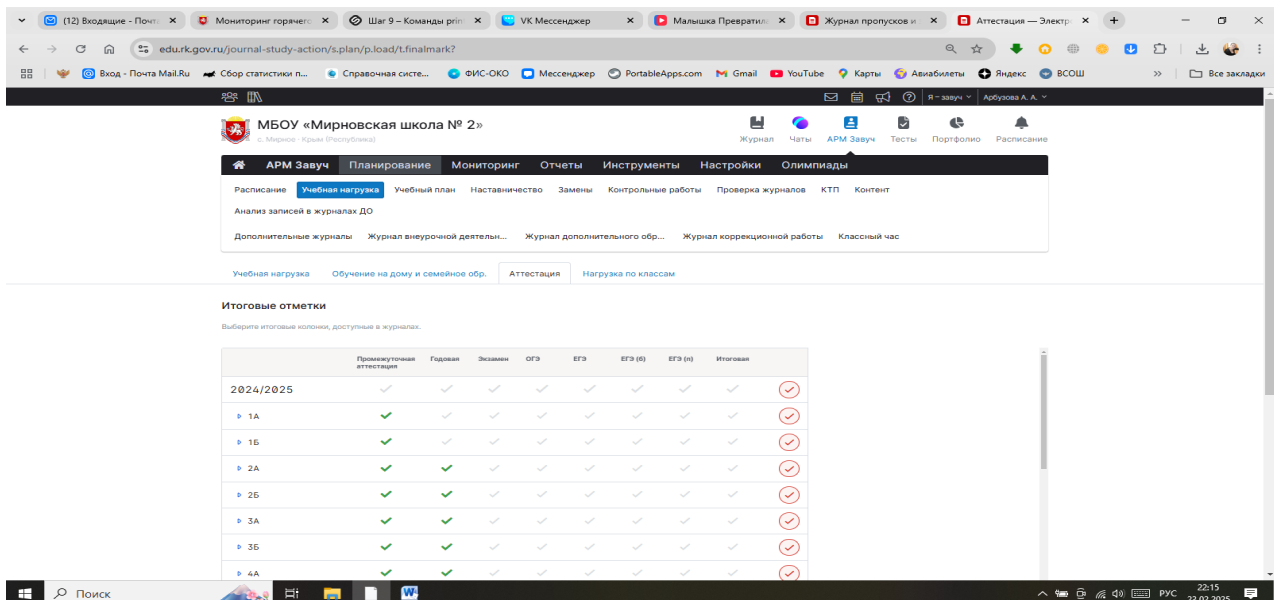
(12) Входящие - Почт ✕ | Мониторинг горячего ✕ | Шаг 9 – Команды prin ✕ | VK Мессенджер ✕ | Малышка Превратил ✕ | Журнал пропусков и ✕ | Аттестация — Электр ✕ | +

edu.rk.gov.ru/journal-study-action/s.plan/p.load/t.finalmark?

Вход - Почта Mail.Ru | Сбор статистики п... | Справочная систе... | ФИС-ОКО | Мессенджер | PortableApps.com | Gmail | YouTube | Карты | Авиабилеты | Яндекс | ВСОШ | » | Все закладки

Я - завуч | Арбузова А. А.

МБОУ «Мирновская школа № 2»
с. Мирное · Крым (Республика)

Журнал | Чаты | АРМ Завуч | Тесты | Портфолио | Расписание

АРМ Завуч | Планирование | Мониторинг | Отчеты | Инструменты | Настройки | Олимпиады

Расписание | Учебная нагрузка | Учебный план | Наставничество | Замены | Контрольные работы | Проверка журналов | КТП | Контент
Анализ записей в журналах ДО

Дополнительные журналы | Журнал внеурочной деятельн... | Журнал дополнительного обр... | Журнал коррекционной работы | Классный час

Учебная нагрузка | Обучение на дому и семейное обр. | Аттестация | Нагрузка по классам

Итоговые отметки

Выберите итоговые колонки, доступные в журналах.

| | Промежуточная аттестация | Годовая | Экзамен | ОГЭ | ЕГЭ | ЕГЭ (б) | ЕГЭ (п) | Итоговая | |
|---|---|---|---|---|---|---|---|---|---|
| 2024/2025 | ✓ | ✓ | ✓ | ✓ | ✓ | ✓ | ✓ | ✓ | ✓ |
| 1А | ✓ | ✓ | ✓ | ✓ | ✓ | ✓ | ✓ | ✓ | ✓ |
| 1Б | ✓ | ✓ | ✓ | ✓ | ✓ | ✓ | ✓ | ✓ | ✓ |
| 2А | ✓ | ✓ | ✓ | ✓ | ✓ | ✓ | ✓ | ✓ | ✓ |
| 2Б | ✓ | ✓ | ✓ | ✓ | ✓ | ✓ | ✓ | ✓ | ✓ |
| 3А | ✓ | ✓ | ✓ | ✓ | ✓ | ✓ | ✓ | ✓ | ✓ |
| 3Б | ✓ | ✓ | ✓ | ✓ | ✓ | ✓ | ✓ | ✓ | ✓ |
| 4А | ✓ | ✓ | ✓ | ✓ | ✓ | ✓ | ✓ | ✓ | ✓ |

Поиск

РУС 22:15 23.02.2025